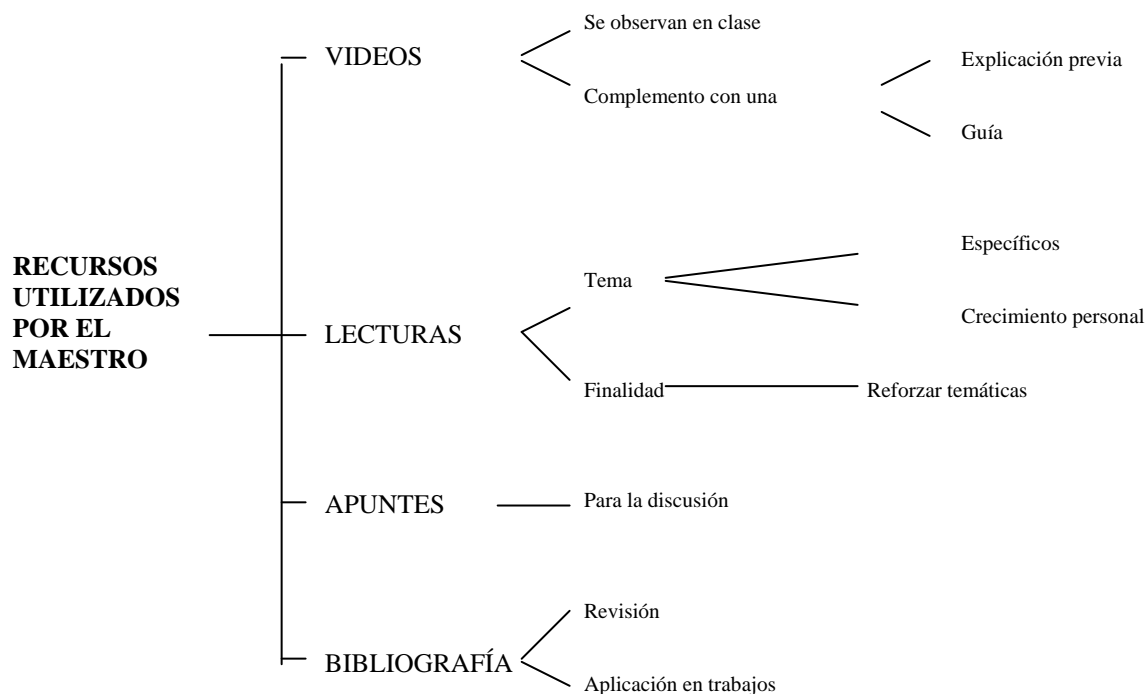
RECURSOS UTILIZADOS POR EL MAESTRO

VIDEOS

Se observan en clase

Complemento con una

Explicación previa

Guía

LECTURAS

Tema

Específicos

Crecimiento personal

Finalidad

Reforzar temáticas

APUNTES

Para la discusión

BIBLIOGRAFÍA

Revisión

Aplicación en trabajos